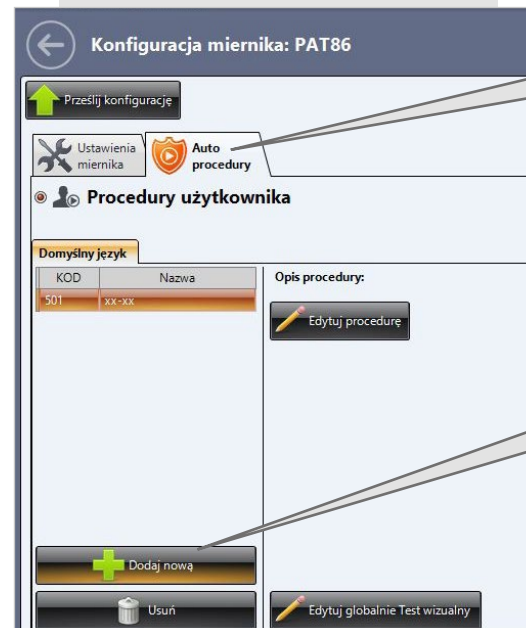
Konfiguracja miernika: PAT86

Prześlij konfigurację

Ustawienia miernika

Auto procedury

Procedury użytkownika

Domyślny język

| KOD | Nazwa |
|---|---|
| 501 | xx-xx |

Opis procedury:

Edytuj procedurę

Dodaj nową

Usuń

Edytuj globalnie Test wizualny